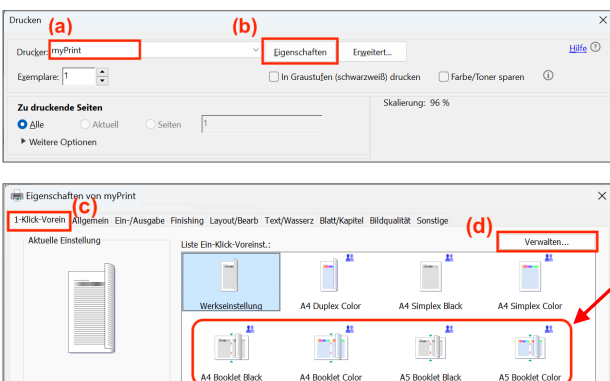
Drucken

(a)

(b)

Drucker: myPrint

Eigenschaften

Erweitert...

Hilfe

Exemplare: 1

In Graustufen (schwarzweiß) drucken

Farbe/Toner sparen

Zu druckende Seiten

Skalierung: 96 %

Alle

Aktuell

Seiten

1

Weitere Optionen

Eigenschaften von myPrint

(c)

1-Klick-Vorein

Allgemein

Ein-/Ausgabe

Finishing

Layout/Bearb

Text/Wasserz

Blatt/Kapitel

Bildqualität

Sonstige

Aktuelle Einstellung

Liste Ein-Klick-Voreinst.:

(d)

Verwalten...

Werkseinstellung

A4 Duplex Color

A4 Simplex Black

A4 Simplex Color

A4 Booklet Black

A4 Booklet Color

A5 Booklet Black

A5 Booklet Color